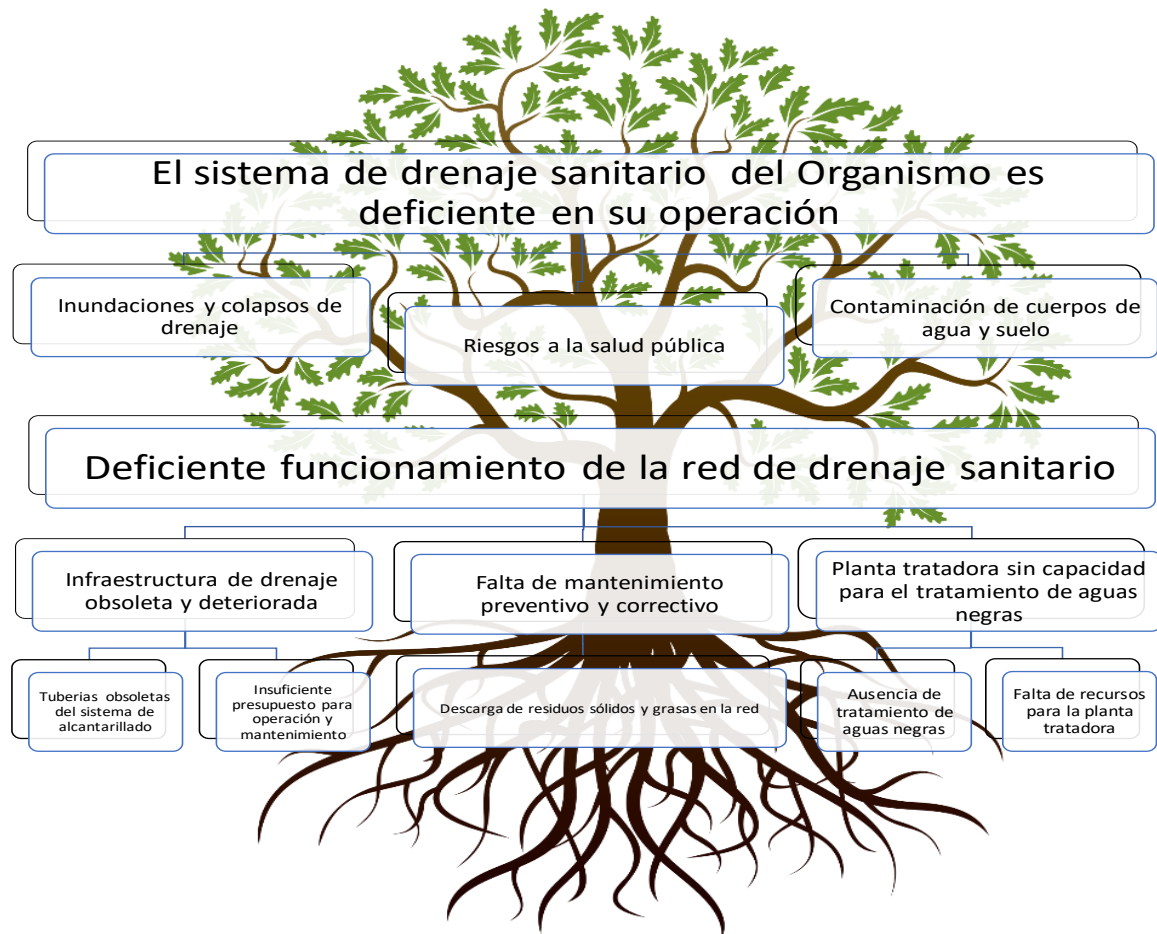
El sistema de drenaje sanitario del Organismo es deficiente en su operación

Inundaciones y colapsos de drenaje

Riesgos a la salud pública

Contaminación de cuerpos de agua y suelo

Deficiente funcionamiento de la red de drenaje sanitario

Infraestructura de drenaje obsoleta y deteriorada

Falta de mantenimiento preventivo y correctivo

Planta tratadora sin capacidad para el tratamiento de aguas negras

Tuberias obsoletas del sistema de alcantarillado

Insuficiente presupuesto para operación y mantenimiento

Descarga de residuos sólidos y grasas en la red

Ausencia de tratamiento de aguas negras

Falta de recursos para la planta tratadora